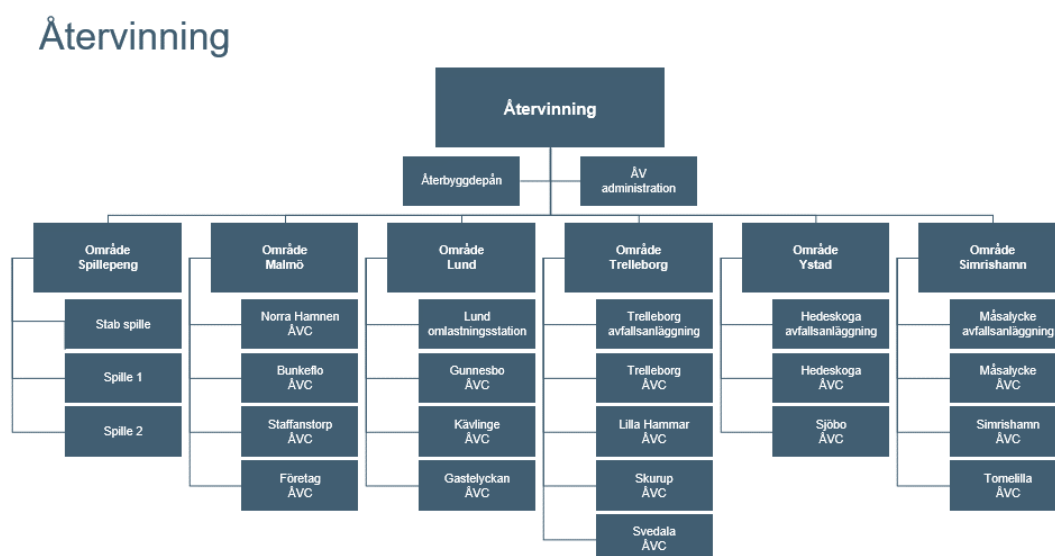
Återvinning

Återvinning

Återbyggdepån

ÅV administration

Område Spillepeng

Stab spille

Spille 1

Spille 2

Område Malmö

Norra Hamnen ÅVC

Bunkeflo ÅVC

Staffanstorp ÅVC

Företag ÅVC

Område Lund

Lund omlastningsstation

Gunnesbo ÅVC

Kävlinge ÅVC

Gastelyckan ÅVC

Område Trelleborg

Trelleborg avfallsanläggning

Trelleborg ÅVC

Lilla Hammar ÅVC

Skurup ÅVC

Svedala ÅVC

Område Ystad

Hedeskoga avfallsanläggning

Hedeskoga ÅVC

Sjöbo ÅVC

Område Simrishamn

Måsalycke avfallsanläggning

Måsalycke ÅVC

Simrishamn ÅVC

Tomelilla ÅVC